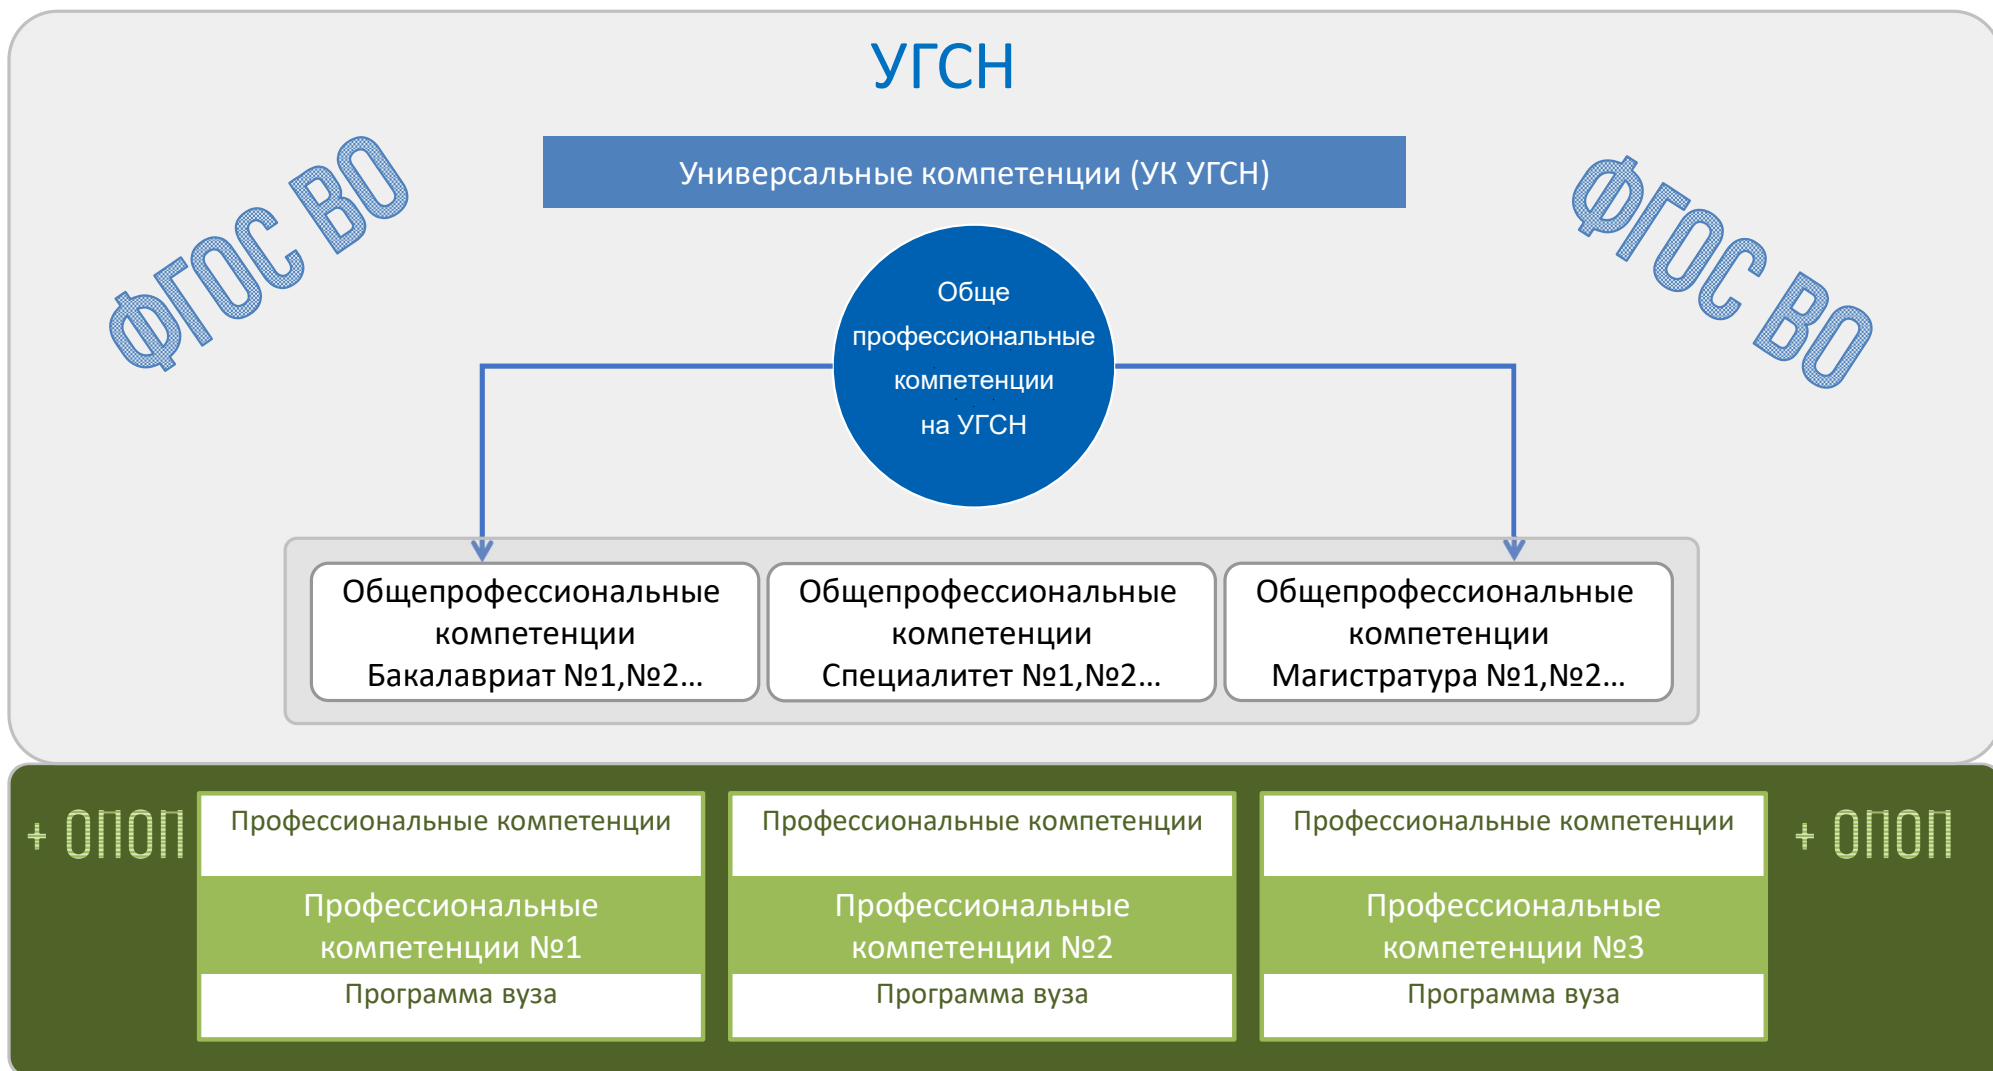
УГСН

ФГОС ВО

Универсальные компетенции (УК УГСН)

ФГОС ВО

Обще профессиональные компетенции на УГСН

Общепрофессиональные компетенции Бакалавриат №1,№2...

Общепрофессиональные компетенции Специалитет №1,№2...

Общепрофессиональные компетенции Магистратура №1,№2...

+ ОПОП

Профессиональные компетенции

Профессиональные компетенции №1

Программа вуза

Профессиональные компетенции

Профессиональные компетенции №2

Программа вуза

Профессиональные компетенции

Профессиональные компетенции №3

Программа вуза

+ ОПОП